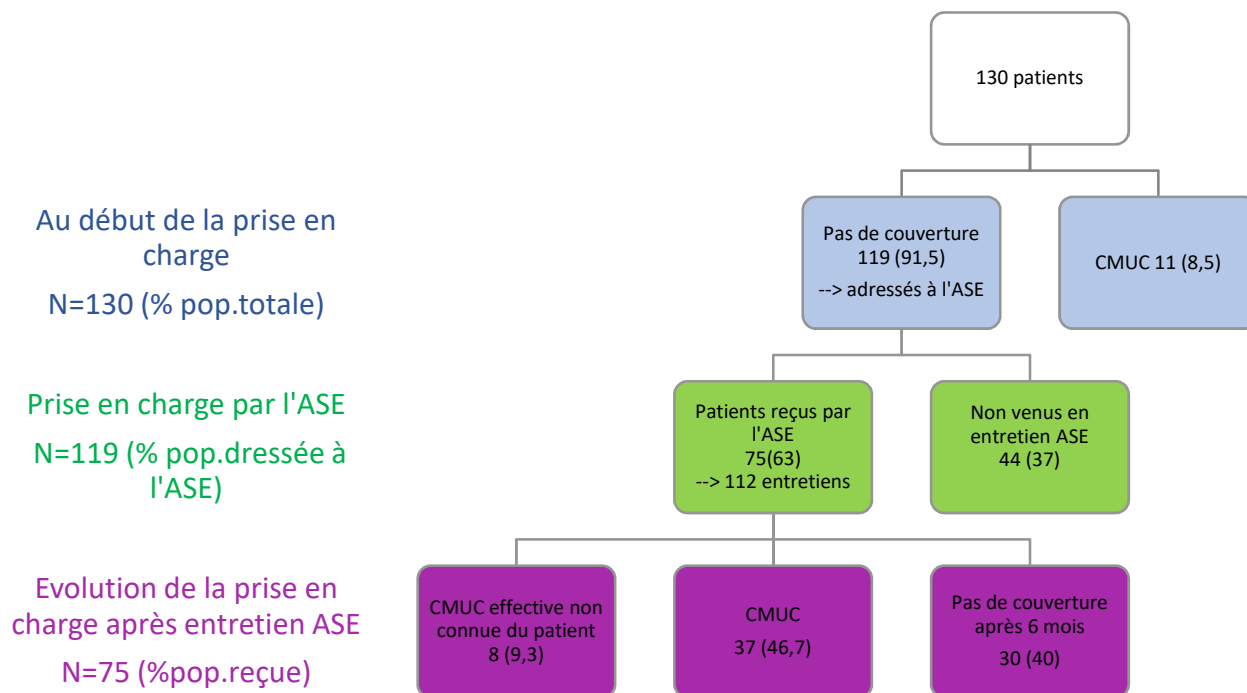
130 patients

Au début de la prise en charge
N=130 (% pop.totale)

Pas de couverture
119 (91,5)
--> adressés à l'ASE

CMUC 11 (8,5)

Prise en charge par l'ASE
N=119 (% pop.dressée à l'ASE)

Patients reçus par l'ASE
75(63)
--> 112 entretiens

Non venus en entretien ASE
44 (37)

Evolution de la prise en charge après entretien ASE
N=75 (%pop.reçue)

CMUC effective non connue du patient
8 (9,3)

CMUC
37 (46,7)

Pas de couverture après 6 mois
30 (40)